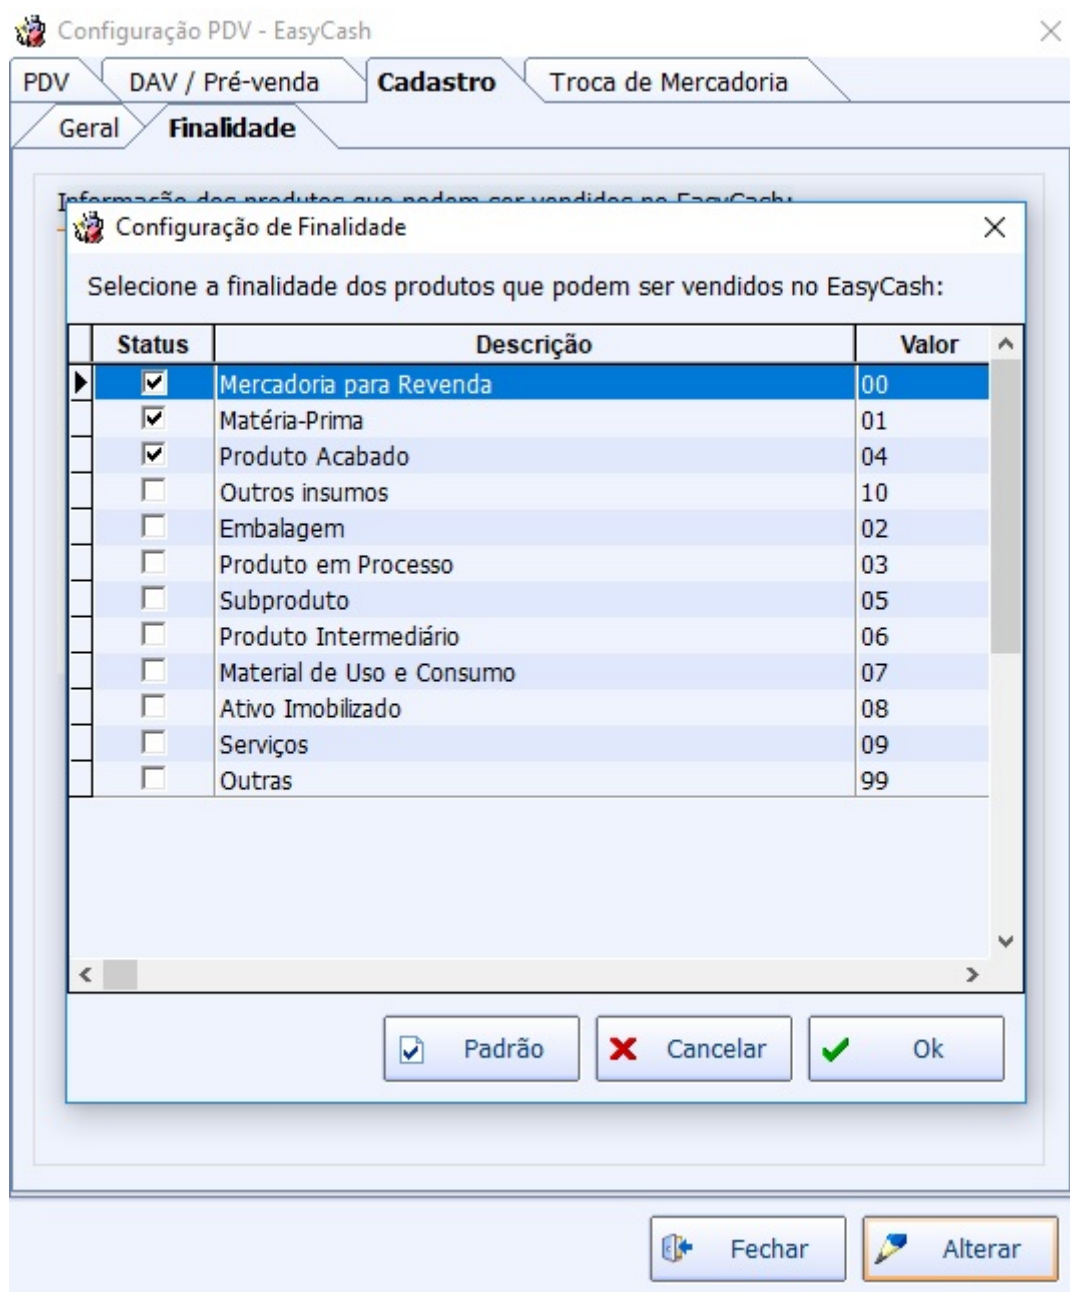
Configuração PDV - EasyCash

PDV | DAV / Pré-venda | Cadastro | Troca de Mercadoria

Geral | Finalidade

Informação dos produtos que podem ser vendidos no EasyCash:

Configuração de Finalidade

Selecione a finalidade dos produtos que podem ser vendidos no EasyCash:

| Status | Descrição | Valor |
|---|---|---|
| ☑ | Mercadoria para Revenda | 00 |
| ☑ | Matéria-Prima | 01 |
| ☑ | Produto Acabado | 04 |
| ☐ | Outros insumos | 10 |
| ☐ | Embalagem | 02 |
| ☐ | Produto em Processo | 03 |
| ☐ | Subproduto | 05 |
| ☐ | Produto Intermediário | 06 |
| ☐ | Material de Uso e Consumo | 07 |
| ☐ | Ativo Imobilizado | 08 |
| ☐ | Serviços | 09 |
| ☐ | Outras | 99 |

Padrão | Cancelar | Ok

Fechar | Alterar